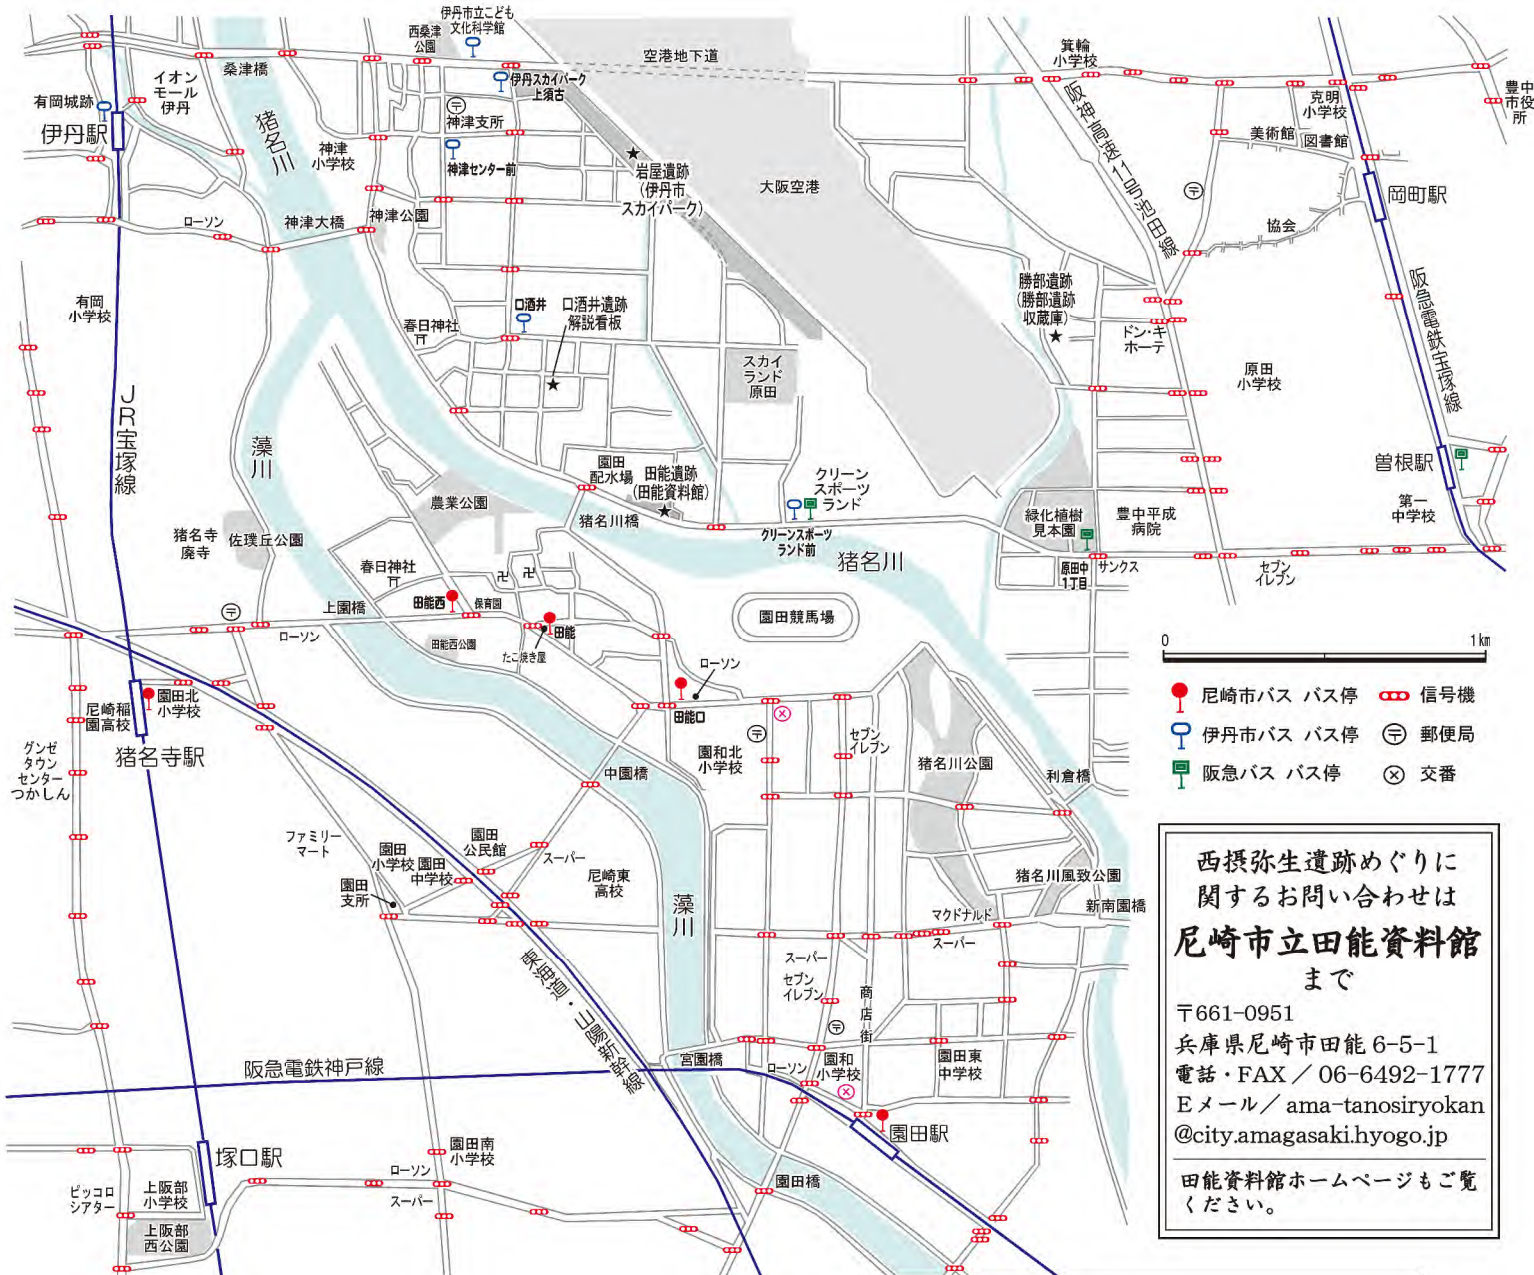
伊丹市立こども文化科学館
西桑津公園
空港地下道
箕輪小学校
豊中市役所
桑津橋
イオンモール伊丹
有岡城跡
伊丹駅
伊丹スカイパーク上須古
神津支所
猪名川
神津小学校
神津センター前
岩屋遺跡（伊丹市スカイパーク）
大阪空港
阪神高速11号池田線
克明小学校
美術館
図書館
岡町駅
ローソン
神津大橋
神津公園
協会
有岡小学校
口酒井
口酒井遺跡解説看板
春日神社
勝部遺跡（勝部遺跡収蔵庫）
ドン・キホーテ
阪急電鉄宝塚線
スカイランド原田
原田小学校
JR宝塚線
藻川
園田配水場
田能遺跡（田能資料館）
クリーンスポーツランド
曽根駅
農業公園
猪名川橋
クリーンスポーツランド前
緑化植樹見本園
豊中平成病院
第一中学校
猪名寺廃寺
佐璞丘公園
猪名川
原田中1丁目
サンクス
セブンイレブン
春日神社
上園橋
田能西
保育園
田能
園田競馬場
ローソン
田能西公園
たこ焼き屋
0
1km
ローソン
尼崎稲園高校
園田北小学校
田能口
尼崎市バス バス停
信号機
グンゼタウンセンターつかしん
猪名寺駅
セブンイレブン
伊丹市バス バス停
郵便局
園和北小学校
猪名川公園
利倉橋
阪急バス バス停
交番
中園橋
ファミリーマート
園田公民館
園田小学校
園田中学校
スーパー
尼崎東高校
猪名川風致公園
園田支所
藻川
マクドナルド
新南園橋
東海道・山陽新幹線
スーパー
スーパー
セブンイレブン
商店街
阪急電鉄神戸線
宮園橋
ローソン
園和小学校
園田東中学校
園田駅
塚口駅
園田南小学校
ローソン
ピッコロシアター
上坂部小学校
スーパー
園田橋
上坂部西公園

西摂弥生遺跡めぐりに関するお問い合わせは
尼崎市立田能資料館
まで
〒661-0951
兵庫県尼崎市田能 6-5-1
電話・FAX／06-6492-1777
Eメール／ama-tanosiryokan@city.amagasaki.hyogo.jp
田能資料館ホームページもご覧ください。